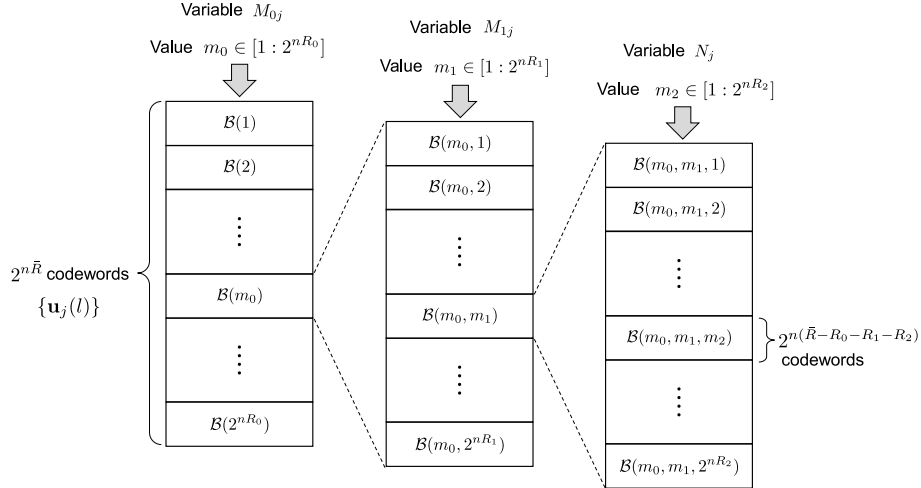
Variable $M_{0j}$

Value $m_0 \in [1 : 2^{nR_0}]$

Variable $M_{1j}$

Value $m_1 \in [1 : 2^{nR_1}]$

Variable $N_j$

Value $m_2 \in [1 : 2^{nR_2}]$

$\mathcal{B}(1)$

$\mathcal{B}(2)$

$\vdots$

$2^{n\bar{R}}$ codewords

$\{\mathbf{u}_j(l)\}$

$\mathcal{B}(m_0)$

$\vdots$

$\mathcal{B}(2^{nR_0})$

$\mathcal{B}(m_0, 1)$

$\mathcal{B}(m_0, 2)$

$\vdots$

$\mathcal{B}(m_0, m_1)$

$\vdots$

$\mathcal{B}(m_0, 2^{nR_1})$

$\mathcal{B}(m_0, m_1, 1)$

$\mathcal{B}(m_0, m_1, 2)$

$\vdots$

$\mathcal{B}(m_0, m_1, m_2)$

$2^{n(\bar{R}-R_0-R_1-R_2)}$

codewords

$\vdots$

$\mathcal{B}(m_0, m_1, 2^{nR_2})$